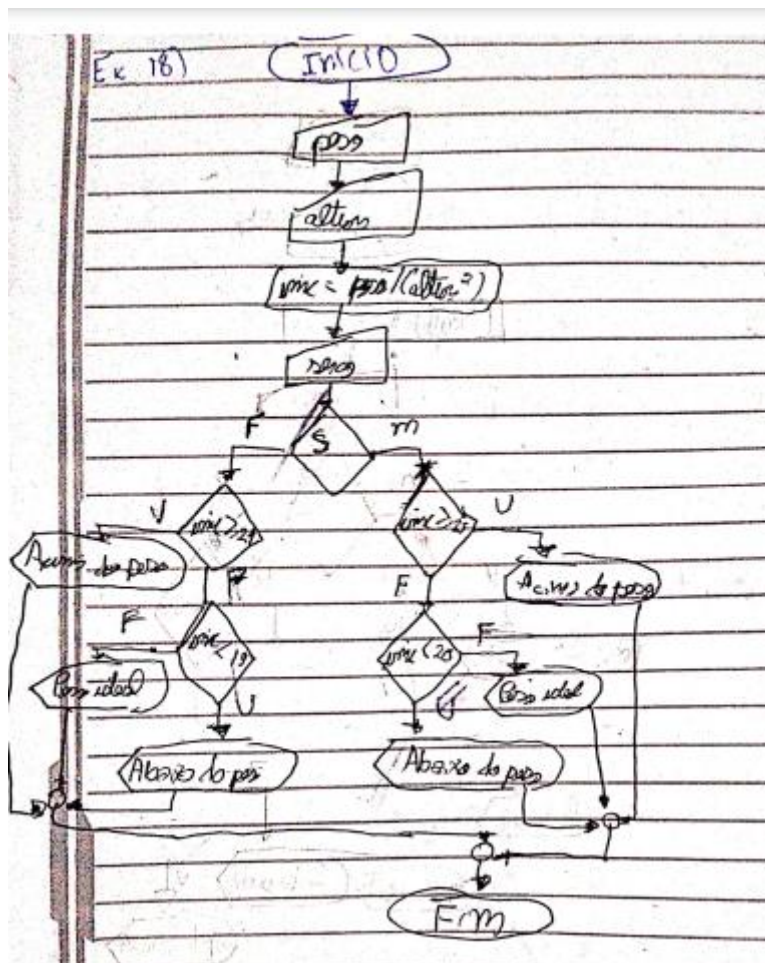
Ex 18)

INICIO

peso

altura

imc = peso/(altura²)

sexo

F

S

m

V

imc>24

imc>25

U

Acima do peso

F

Acima do peso

F

F

imc<19

F

imc<20

F

Peso ideal

U

U

Peso ideal

Abaixo do peso

Abaixo do peso

Fim